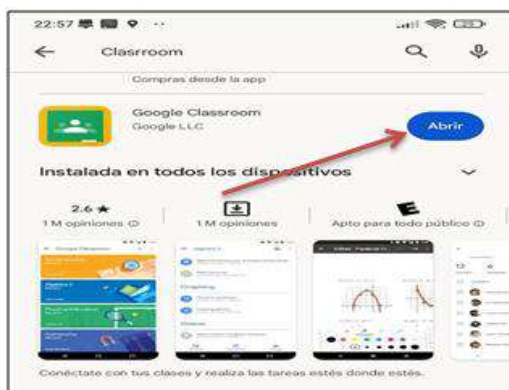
22:57

Clasrroom

Compras desde la app

Google Classroom
Google LLC

Abrir

Instalada en todos los dispositivos

2.6 ★
1 M opiniones ⓘ

1 M opiniones

E
Apto para todo público ⓘ

Conéctate con tus clases y realiza las tareas estés donde estés.